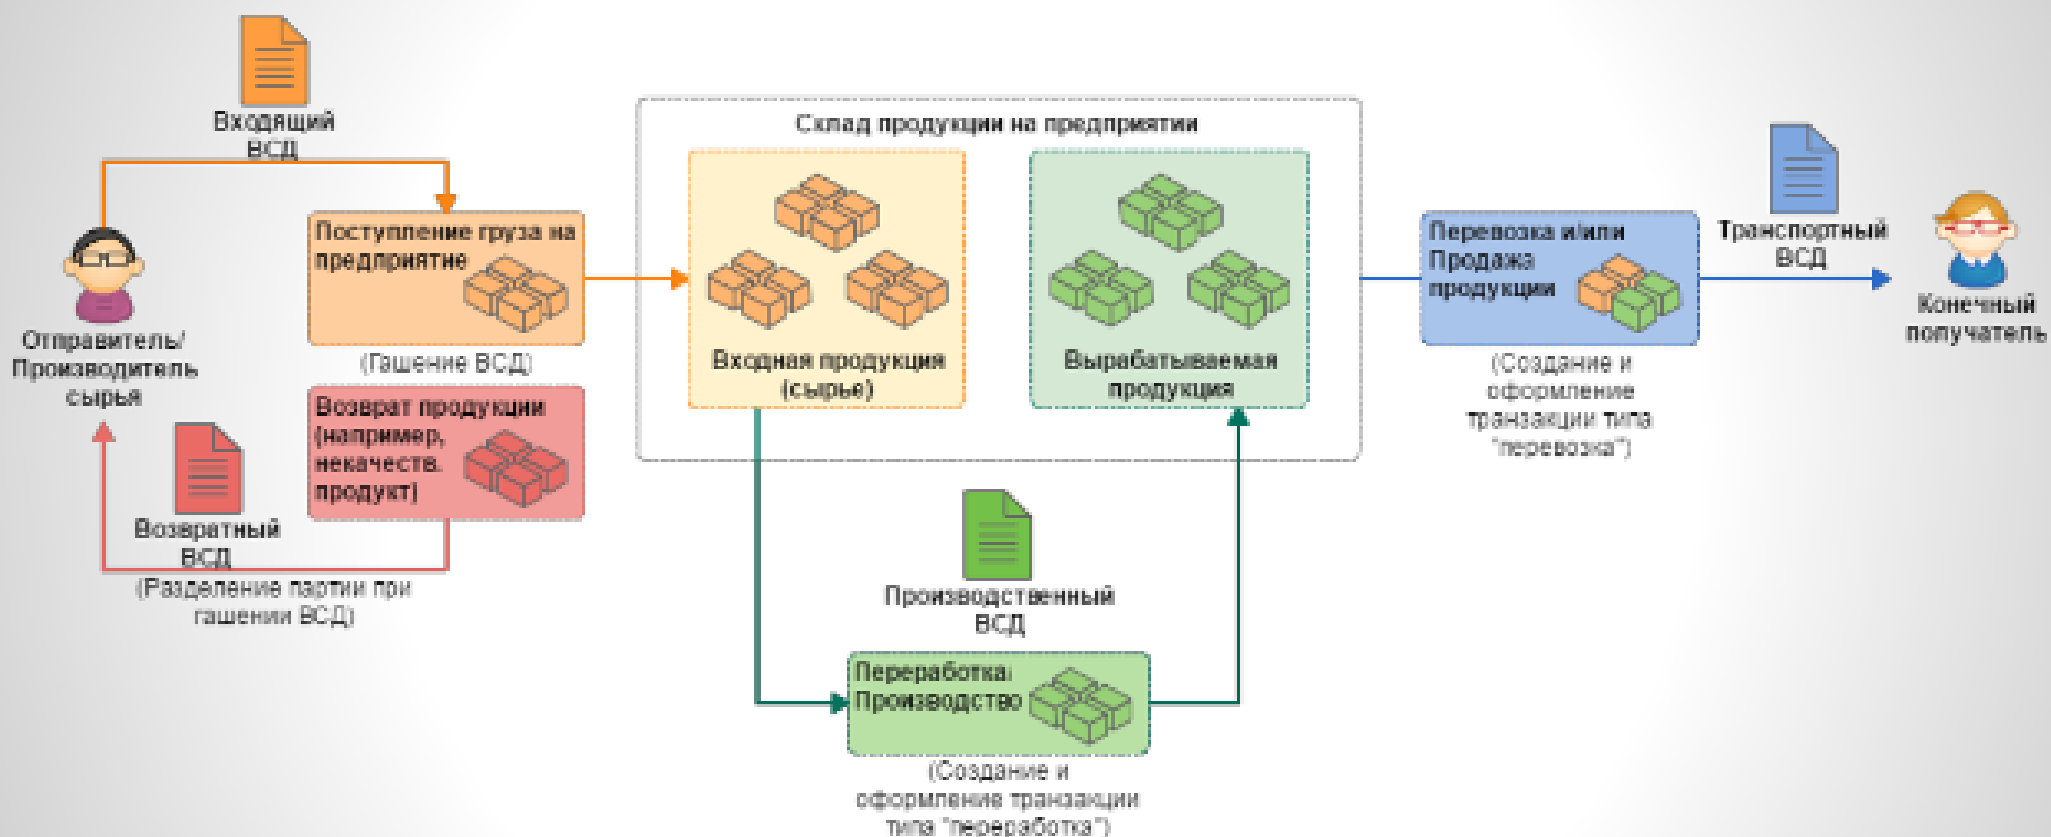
Входящий ВСД

Отправитель/ Производитель сырья

Поступление груза на предприятие

(Гашение ВСД)

Возврат продукции (например, некачеств. продукт)

Возвратный ВСД

(Разделение партии при гашении ВСД)

Склад продукции на предприятии

Входная продукция (сырье)

Вырабатываемая продукция

Производственный ВСД

Переработка: Производство

(Создание и оформление транзакции типа "переработка")

Перевозка и/или Продажа продукции

(Создание и оформление транзакции типа "перевозка")

Транспортный ВСД

Конечный получатель